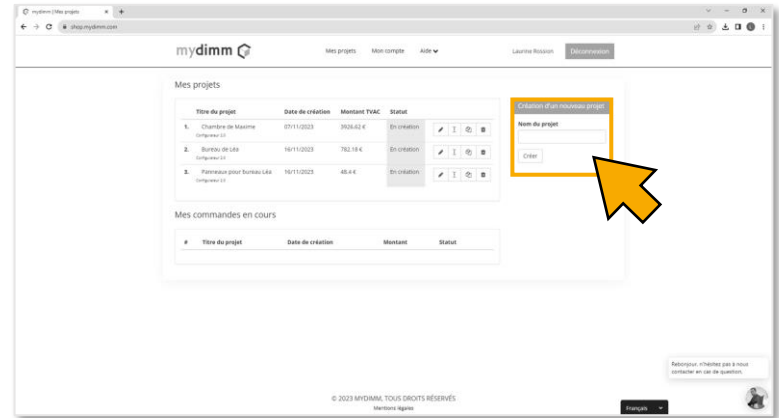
mydimm | Mes projets

shop.mydimm.com

mydimm

Mes projets Mon compte Aide

Laurine Rossion Déconnexion

Mes projets

| | Titre du projet | Date de création | Montant TVAC | Statut |
|---|---|---|---|---|
| 1. | Chambre de Maxime Configurateur 2.0 | 07/11/2023 | 3926.62 € | En création |
| 2. | Bureau de Léa Configurateur 2.0 | 16/11/2023 | 782.18 € | En création |
| 3. | Panneaux pour bureau Léa Configurateur 2.0 | 16/11/2023 | 48.4 € | En création |

Création d'un nouveau projet

Nom du projet

Créer

Mes commandes en cours

| # | Titre du projet | Date de création | Montant | Statut |
|---|---|---|---|---|

Rebonjour, n'hésitez pas à nous contacter en cas de question.

© 2023 MYDIMM, TOUS DROITS RÉSERVÉS

Mentions légales

Français